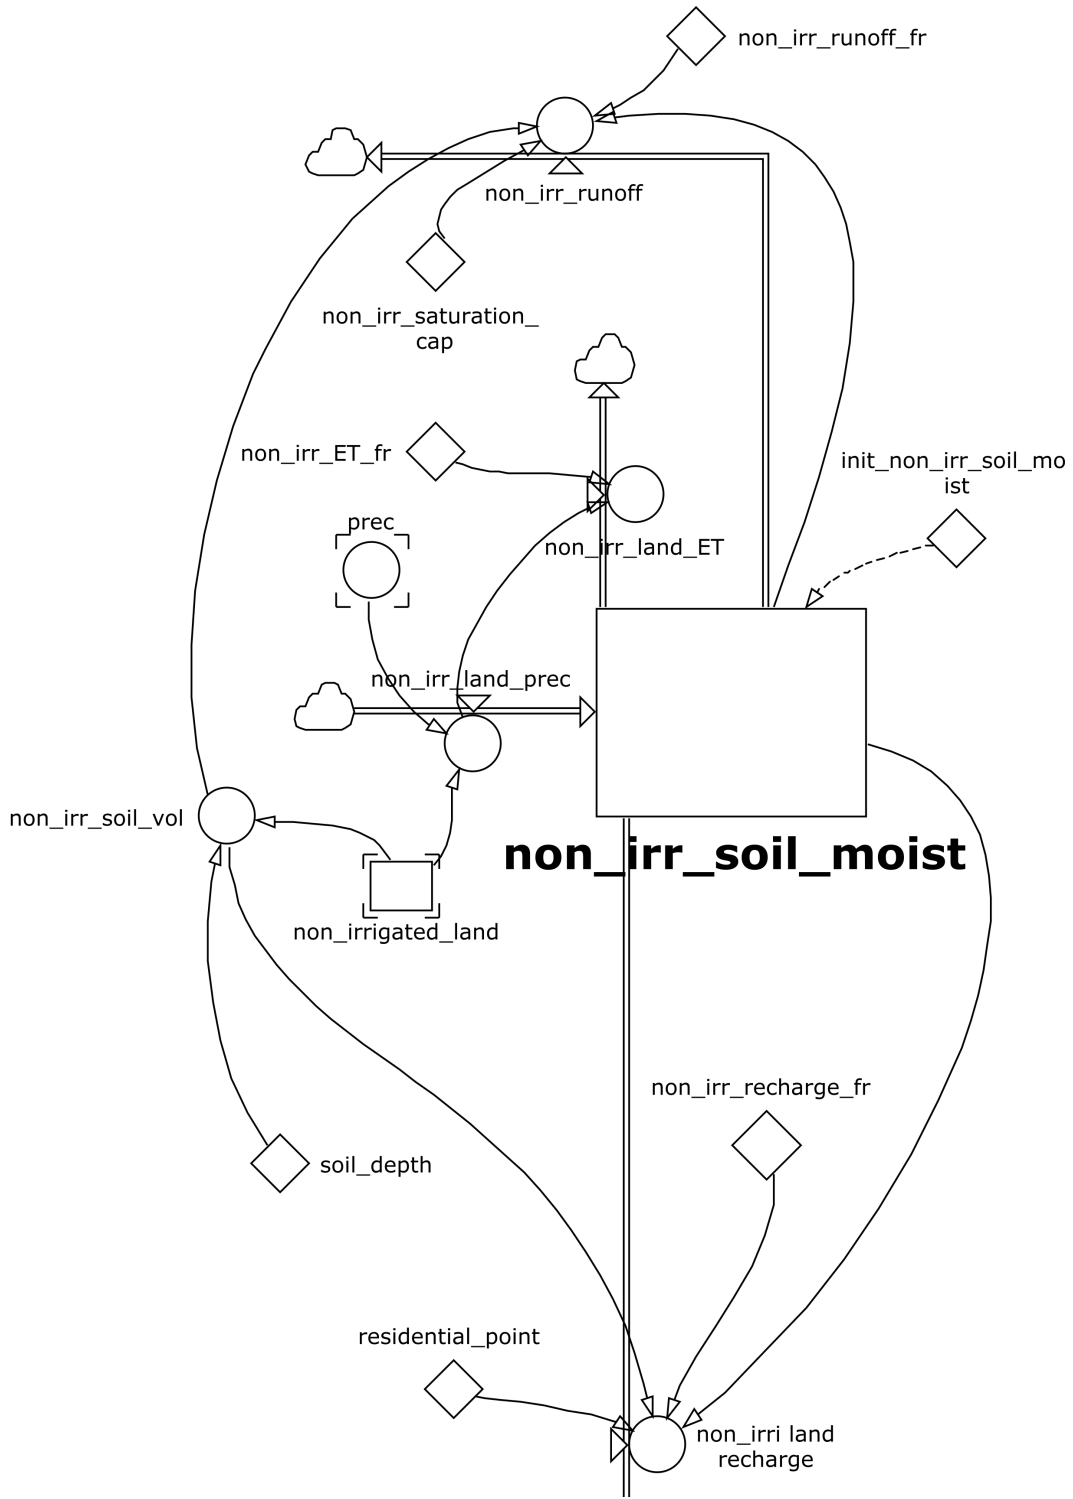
non_irr_runoff_fr

non_irr_runoff

non_irr_saturation_cap

non_irr_ET_fr

init_non_irr_soil_moist

prec

non_irr_land_ET

non_irr_land_prec

non_irr_soil_vol

non_irr_soil_moist

non_irrigated_land

non_irr_recharge_fr

soil_depth

residential_point

non_irri land recharge